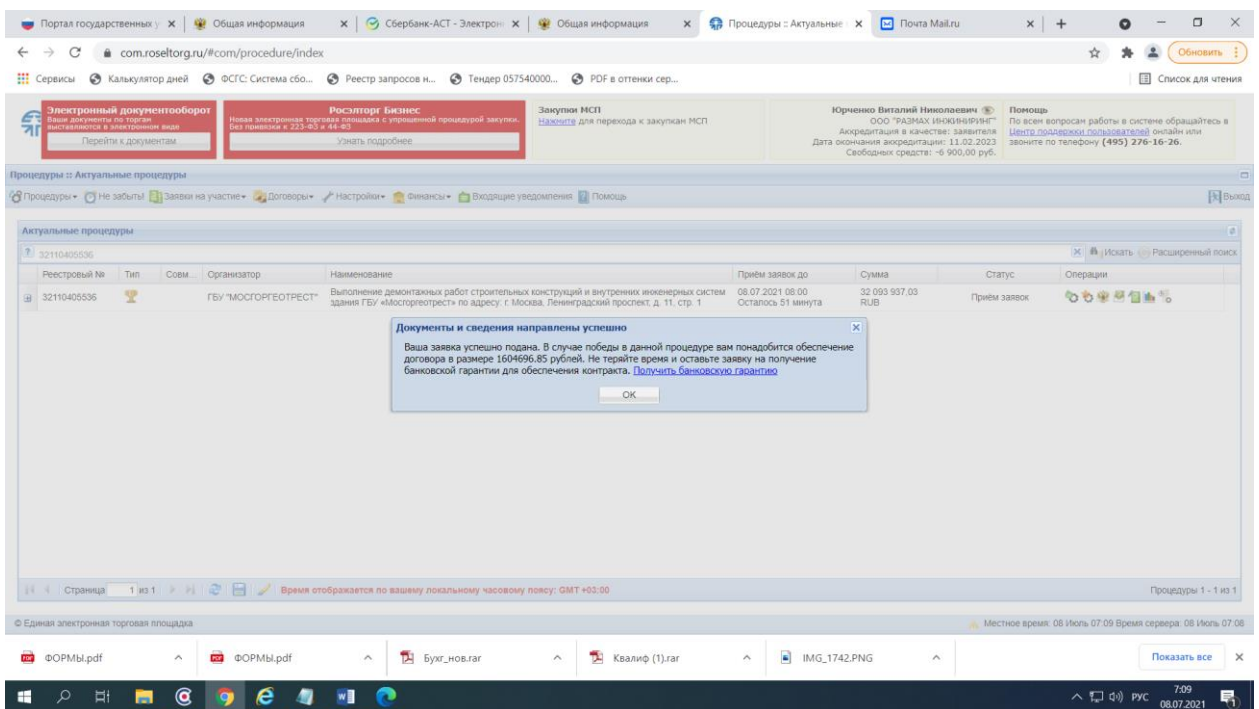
Портал государственных у × | Общая информация × | Сбербанк-АСТ - Электрон × | Общая информация × | Процедуры :: Актуальные × | Почта Mail.ru × | +

com.roseltorg.ru/#com/procedure/index

Обновить

Сервисы | Калькулятор дней | ФСГС: Система сбо... | Реестр запросов н... | Тендер 057540000... | PDF в оттенки сер... | Список для чтения

Электронный документооборот
Ваши документы по торгам выставляются в электронном виде
Перейти к документам

Росэлторг Бизнес
Новая электронная торговая площадка с упрощенной процедурой закупки. Без привязки к 223-ФЗ и 44-ФЗ
Узнать подробнее

Закупки МСП
Нажмите для перехода к закупкам МСП

Юрченко Виталий Николаевич
ООО "РАЗМАХ ИНЖИНИРИНГ"
Аккредитация в качестве: заявителя
Дата окончания аккредитации: 11.02.2023
Свободных средств: -6 900,00 руб.

Помощь
По всем вопросам работы в системе обращайтесь в Центр поддержки пользователей онлайн или звоните по телефону (495) 276-16-26.

Процедуры :: Актуальные процедуры

Процедуры | Не забыть! | Заявки на участие | Договоры | Настройки | Финансы | Входящие уведомления | Помощь | Выход

Актуальные процедуры

32110405536 | Искать | Расширенный поиск

| Реестровый № | Тип | Совм... | Организатор | Наименование | Приём заявок до | Сумма | Статус | Операции |
|---|---|---|---|---|---|---|---|---|
| 32110405536 | | | ГБУ "МОСГОРГЕОТРЕСТ" | Выполнение демонтажных работ строительных конструкций и внутренних инженерных систем здания ГБУ «Мосгоргеотрест» по адресу: г. Москва, Ленинградский проспект, д. 11, стр. 1 | 08.07.2021 08:00 Осталось 51 минута | 32 093 937,03 RUB | Приём заявок | |

Документы и сведения направлены успешно

Ваша заявка успешно подана. В случае победы в данной процедуре вам понадобится обеспечение договора в размере 1604696.85 рублей. Не теряйте время и оставьте заявку на получение банковской гарантии для обеспечения контракта. Получить банковскую гарантию

OK

Страница 1 из 1 | Время отображается по вашему локальному часовому поясу: GMT +03:00 | Процедуры 1 - 1 из 1

© Единая электронная торговая площадка | Местное время: 08 Июль 07:09 Время сервера: 08 Июль 07:08

ФОРМЫ.pdf | ФОРМЫ.pdf | Бухг_нов.rar | Квалиф (1).rar | IMG_1742.PNG | Показать все

РУС 7:09 08.07.2021